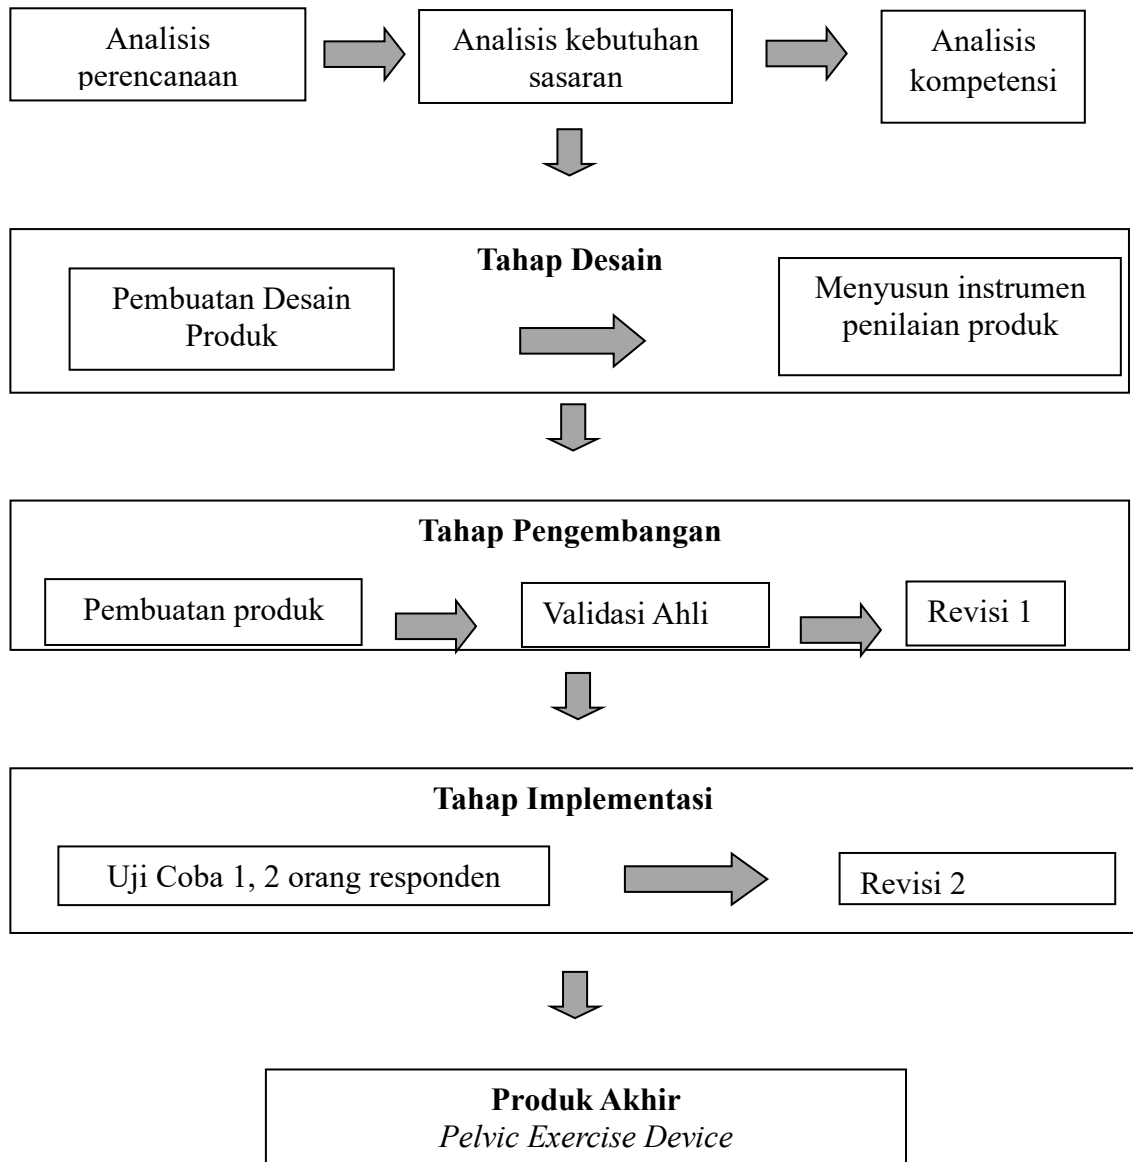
Analisis perencanaan

Analisis kebutuhan sasaran

Analisis kompetensi

Tahap Desain

Pembuatan Desain Produk

Menyusun instrumen penilaian produk

Tahap Pengembangan

Pembuatan produk

Validasi Ahli

Revisi 1

Tahap Implementasi

Uji Coba 1, 2 orang responden

Revisi 2

Produk Akhir
*Pelvic Exercise Device*